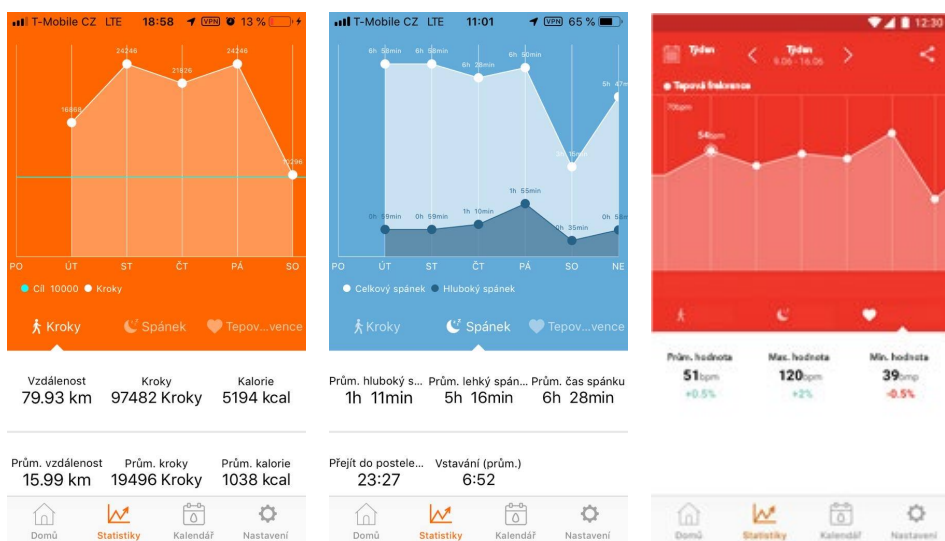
T-Mobile CZ LTE 18:58 VPN 13 %

24246
24246
21926
16868
10296

PO ÚT ST ČT PÁ SO

Cíl 10000 Kroky

Kroky Spánek Tepov...vence

Vzdálenost 79.93 km
Kroky 97482 Kroky
Kalorie 5194 kcal

Prům. vzdálenost 15.99 km
Prům. kroky 19496 Kroky
Prům. kalorie 1038 kcal

Domů Statistiky Kalendář Nastavení

T-Mobile CZ LTE 11:01 VPN 65 %

6h 58min
6h 58min
6h 28min
6h 50min
6h 47min
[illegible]
1h 55min
0h 59min
0h 59min
1h 10min
0h 35min
0h 58min

PO ÚT ST ČT PÁ SO NE

Celkový spánek Hluboký spánek

Kroky Spánek Tepov...vence

Prům. hluboký s... 1h 11min
Prům. lehký spán... 5h 16min
Prům. čas spánku 6h 28min

Přejít do postele... 23:27
Vstavání (prům.) 6:52

Domů Statistiky Kalendář Nastavení

12:30

Týden
Týden 9.06 - 16.06

Tepová frekvence
70bpm
54bpm

Prům. hodnota 51bpm +0.5%
Max. hodnota 120bpm +2%
Min. hodnota 39bmp -0.5%

Domů Statistiky Kalendář Nastavení